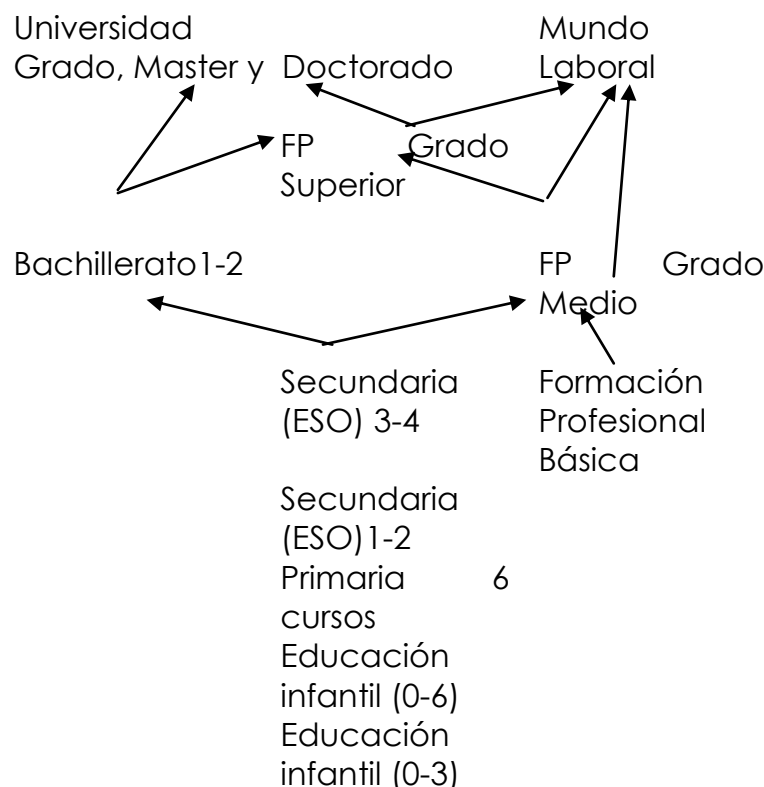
Universidad Grado, Master y Doctorado

Mundo Laboral

FP Grado Superior

Bachillerato1-2

FP Grado Medio

Secundaria (ESO) 3-4

Formación Profesional Básica

Secundaria (ESO)1-2
Primaria 6 cursos
Educación infantil (0-6)
Educación infantil (0-3)